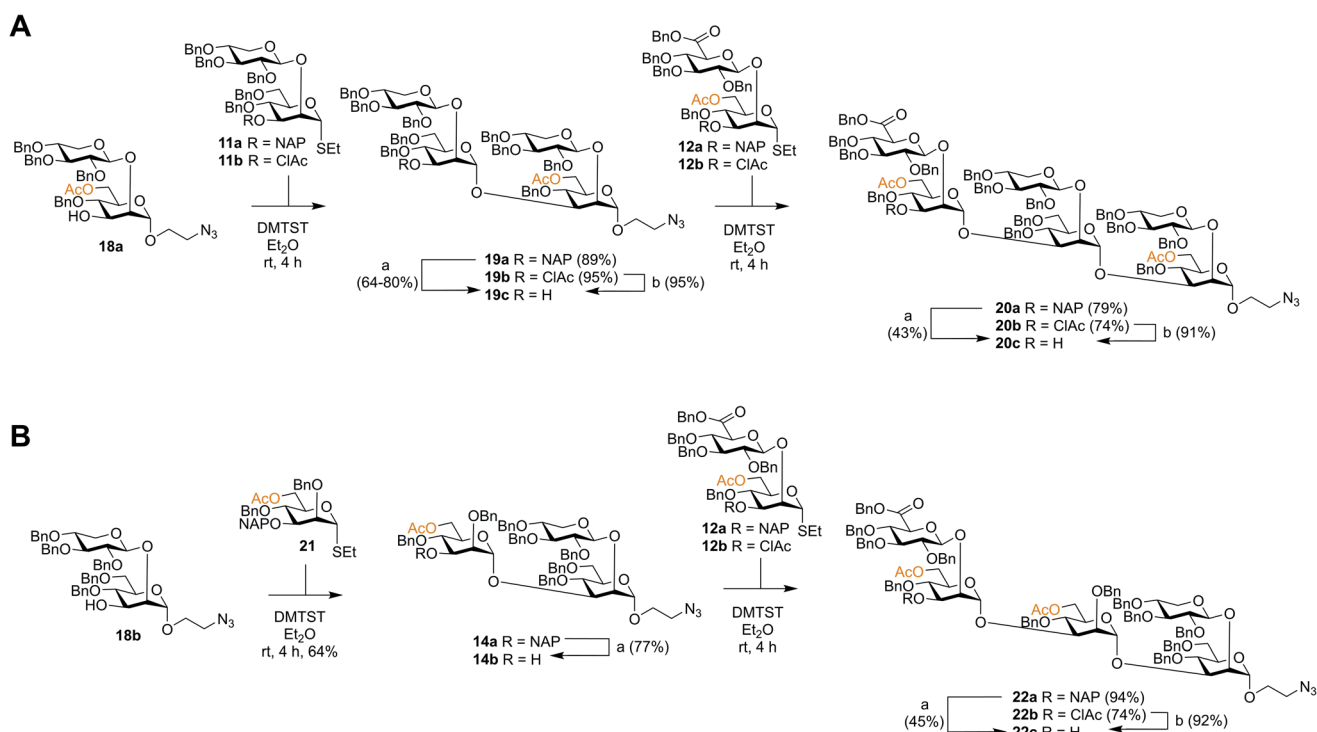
A

BnO
BnO
AcO
HO
18a
O
N$_3$

BnO
BnO
BnO
BnO
BnO
RO
11a R = NAP
11b R = ClAc
SEt

DMTST
Et$_2$O
rt, 4 h

BnO
BnO
BnO
BnO
BnO
RO
BnO
BnO
BnO
AcO
N$_3$

a
(64-80%)
19a R = NAP (89%)
19b R = ClAc (95%)
19c R = H
b (95%)

BnO
BnO
BnO
OBn
AcO
BnO
RO
12a R = NAP
12b R = ClAc
SEt

DMTST
Et$_2$O
rt, 4 h

BnO
BnO
BnO
OBn
AcO
BnO
RO
BnO
BnO
BnO
BnO
BnO
BnO
BnO
BnO
AcO
N$_3$

a
(43%)
20a R = NAP (79%)
20b R = ClAc (74%)
20c R = H
b (91%)

B

BnO
BnO
BnO
BnO
HO
18b
N$_3$

AcO
BnO
NAPO
21
SEt

DMTST
Et$_2$O
rt, 4 h, 64%

AcO
OBn
BnO
RO
BnO
BnO
BnO
BnO
N$_3$

14a R = NAP
14b R = H
a (77%)

BnO
BnO
BnO
OBn
AcO
BnO
RO
12a R = NAP
12b R = ClAc
SEt

DMTST
Et$_2$O
rt, 4 h

BnO
BnO
BnO
OBn
AcO
BnO
RO
AcO
OBn
BnO
BnO
BnO
BnO
BnO
N$_3$

a
(45%)
22a R = NAP (94%)
22b R = ClAc (74%)
22c R = H
b (92%)